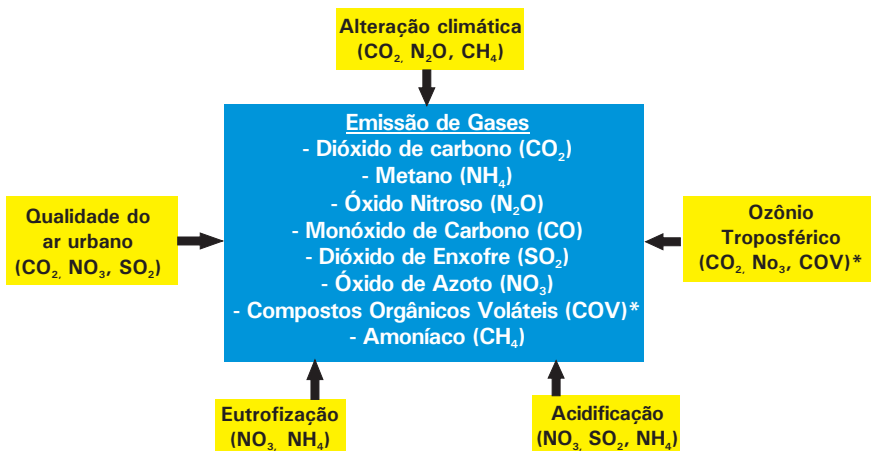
Alteração climática
($CO_2$, $N_2O$, $CH_4$)

Emissão de Gases
- Dióxido de carbono ($CO_2$)
- Metano ($NH_4$)
- Óxido Nitroso ($N_2O$)
- Monóxido de Carbono (CO)
- Dióxido de Enxofre ($SO_2$)
- Óxido de Azoto ($NO_3$)
- Compostos Orgânicos Voláteis (COV)*
- Amoníaco ($CH_4$)

Qualidade do ar urbano
($CO_2$, $NO_3$, $SO_2$)

Ozônio Troposférico
($CO_2$, $No_3$, COV)*

Eutrofização
($NO_3$, $NH_4$)

Acidificação
($NO_3$, $SO_2$, $NH_4$)